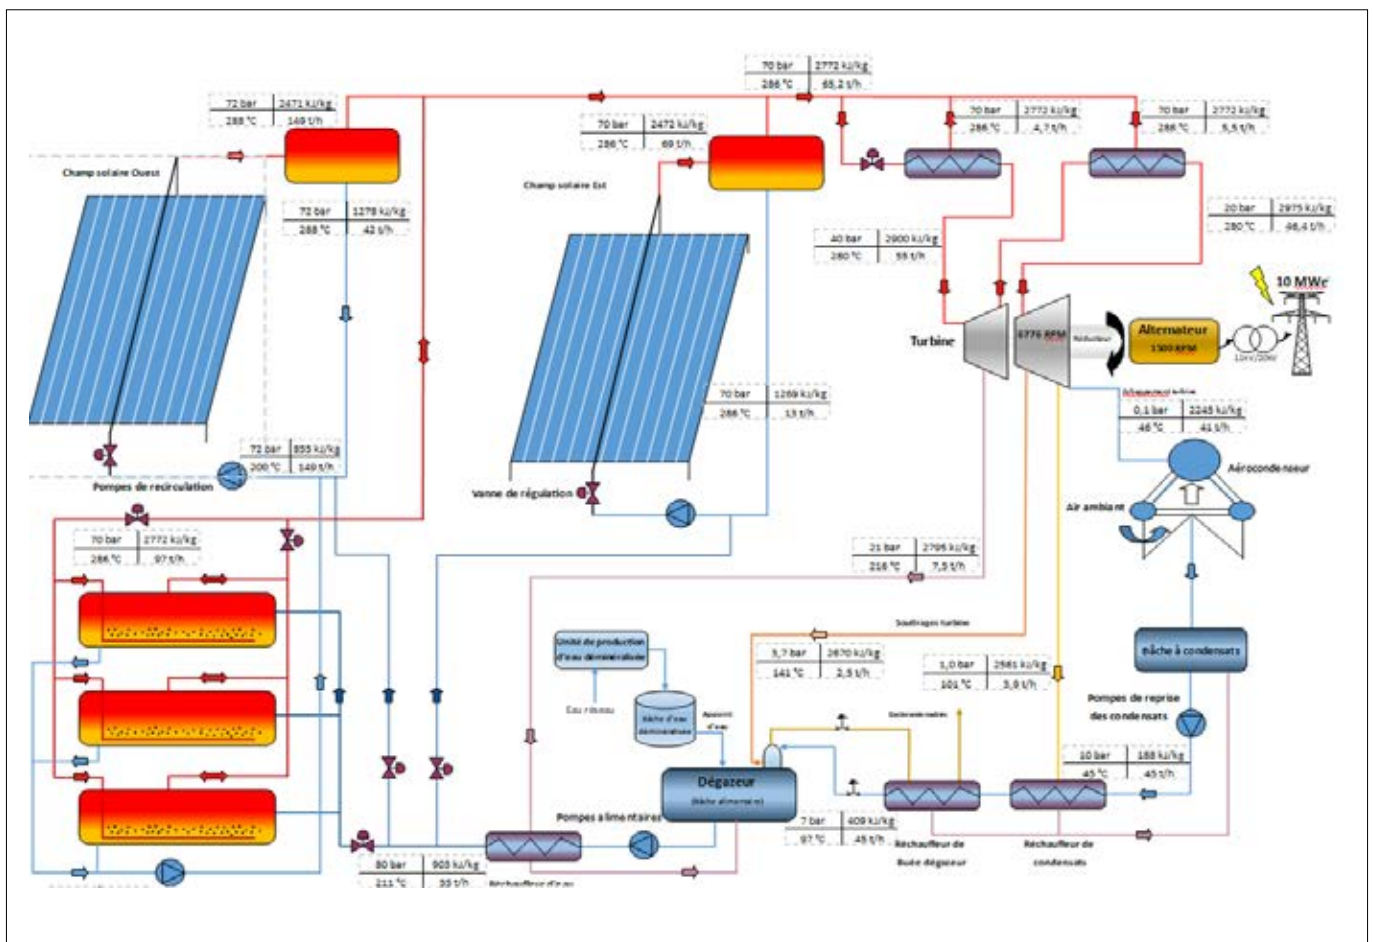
| 70 bar | 2772 kJ/kg |
|---|---|
| 286 °C | 65,2 t/h |

| 72 bar | 2471 kJ/kg |
|---|---|
| 288 °C | 149 t/h |

| 70 bar | 2472 kJ/kg |
|---|---|
| 286 °C | 69 t/h |

| 70 bar | 2772 kJ/kg |
|---|---|
| 286 °C | 4,7 t/h |

| 70 bar | 2772 kJ/kg |
|---|---|
| 286 °C | 5,5 t/h |

Champ solaire Ouest

| 72 bar | 1278 kJ/kg |
|---|---|
| 288 °C | 42 t/h |

Champ solaire Est

| 20 bar | 2975 kJ/kg |
|---|---|
| 280 °C | 46,4 t/h |

| 40 bar | 2900 kJ/kg |
|---|---|
| 280 °C | 55 t/h |

10 MWe

Turbine

6776 RPM

Réducteur

Alternateur
1500 RPM

11kV/20kV

| 70 bar | 1269 kJ/kg |
|---|---|
| 286 °C | 13 t/h |

Echappement turbine

| 0,1 bar | 2245 kJ/kg |
|---|---|
| 46 °C | 41 t/h |

| 72 bar | 855 kJ/kg |
|---|---|
| 200 °C | 149 t/h |

Pompes de recirculation

Aérocondenseur

Vanne de régulation

Air ambiant

| 70 bar | 2772 kJ/kg |
|---|---|
| 286 °C | 97 t/h |

| 21 bar | 2795 kJ/kg |
|---|---|
| 216 °C | 7,5 t/h |

Soutirages turbine

Bâche à condensats

Unité de production d'eau déminéralisée

| 3,7 bar | 2670 kJ/kg |
|---|---|
| 141 °C | 2,5 t/h |

| 1,0 bar | 2561 kJ/kg |
|---|---|
| 101 °C | 3,0 t/h |

Eau réseau

Bâche d'eau déminéralisée

Appoint d'eau

Incondensables

Pompes de reprise des condensats

Dégazeur
(Bâche alimentaire)

| 10 bar | 188 kJ/kg |
|---|---|
| 45 °C | 45 t/h |

Pompes alimentaires

| 7 bar | 409 kJ/kg |
|---|---|
| 97 °C | 45 t/h |

Réchauffeur de Buée dégazeur

Réchauffeur de condensats

| 80 bar | 903 kJ/kg |
|---|---|
| 211 °C | 20 t/h |

Réchauffeur d'eau